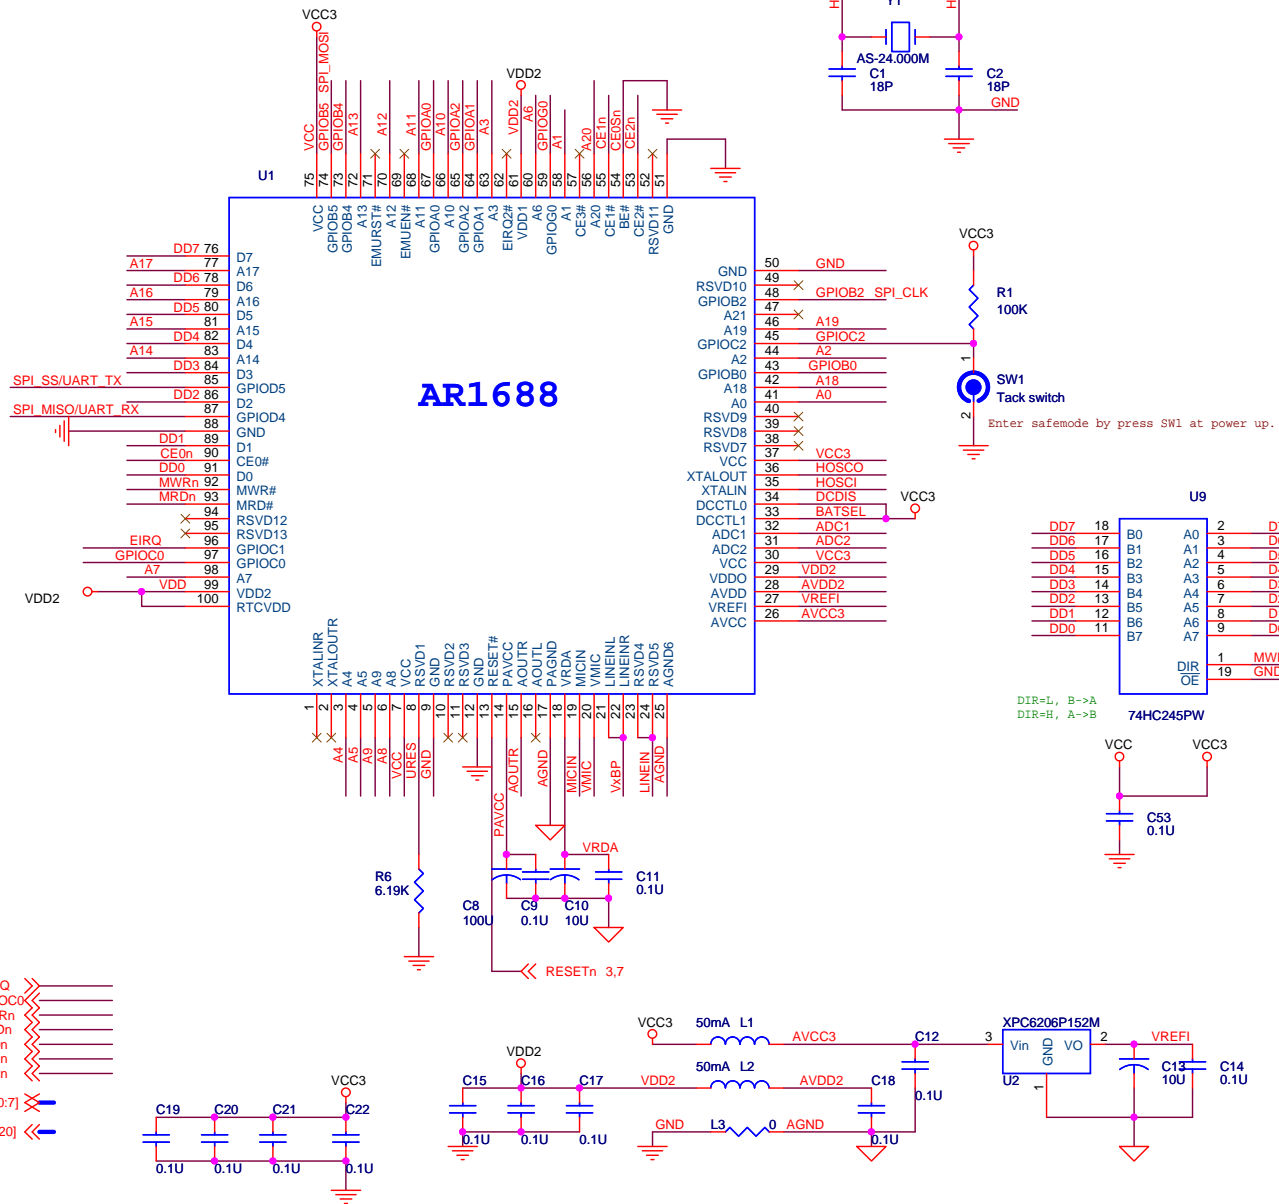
VCC3
Y1
AS-24.000M
C1 18P
C2 18P
GND
VDD2
U1
VCC GPIOB5 SPI_MOSI GPIOB4 A13 A12 A11 GPIOA0 A10 GPIOA2 GPIOA1 A3 VDD2 A6 GPIOG0 A1 A20 CE1n CE0Sn CE2n
75 74 73 72 71 70 69 68 67 66 65 64 63 62 61 60 59 58 57 56 55 54 53 52 51
VCC GPIOB5 GPIOB4 A13 EMURST# A12 EMUEN# A11 GPIOA0 A10 GPIOA2 GPIOA1 A3 EIRQ2# VDD1 A6 GPIOG0 A1 CE3# A20 CE1# BE# CE2# RSVD11 GND

AR1688

DD7 76 D7
A17 77 A17
DD6 78 D6
A16 79 A16
DD5 80 D5
A15 81 A15
DD4 82 D4
A14 83 A14
DD3 84 D3
SPI_SS/UART_TX 85 GPIOD5
DD2 86 D2
SPI_MISO/UART_RX 87 GPIOD4
88 GND
DD1 89 D1
CE0n 90 CE0#
DD0 91 D0
MWRn 92 MWR#
MRDn 93 MRD#
94 RSVD12
95 RSVD13
EIRQ 96 GPIOC1
GPIOC0 97 GPIOC0
A7 98 A7
VDD2 VDD 99 VDD2
100 RTCVDD

GND 50 GND
RSVD10 49
GPIOB2 48 GPIOB2 SPI_CLK
A21 47
A19 46 A19
GPIOC2 45 GPIOC2
A2 44 A2
GPIOB0 43 GPIOB0
A18 42 A18
A0 41 A0
40
RSVD9 39
RSVD8 38
RSVD7 37 VCC3
VCC 36 HOSCO
XTALOUT 35 HOSCI
XTALIN 34 DCDIS
DCCTL0 33 BATSEL
DCCTL1 32 ADC1
ADC1 31 ADC2
ADC2 30 VCC3
VCC 29 VDD2
VDDO 28 AVDD2
AVDD 27 VREFI
VREFI 26 AVCC3
AVCC

VCC3
R1 100K
SW1 Tack switch
Enter safemode by press SW1 at power up.
VCC3

XTALINR XTALOUTR A4 A5 A9 A8 VCC URES RSVD1 GND RSVD2 RSVD3 GND RESET# PAVCC AOUTR AOUTL PAGND VRDA MICIN VMIC LINEINL LINEINR RSVD4 RSVD5 AGND6
1 2 3 4 5 6 7 8 9 10 11 12 13 14 15 16 17 18 19 20 21 22 23 24 25
A4 A5 A9 A8 VCC URES GND PAVCC AOUTR AGND MICIN VMIC VxBP LINEIN AGND
VRDA
R6 6.19K
C8 100U
C9 0.1U
C10 10U
C11 0.1U
RESETn 3,7

U9
DD7 18 B0 A0 2
DD6 17 B1 A1 3
DD5 16 B2 A2 4
DD4 15 B3 A3 5
DD3 14 B4 A4 6
DD2 13 B5 A5 7
DD1 12 B6 A6 8
DD0 11 B7 A7 9
DIR 1 MWI
OE 19 GND
DIR=L, B->A
DIR=H, A->B
74HC245PW
VCC VCC3
C53 0.1U

Q
OC0
Rn
On
n
n
n
0:7]
20]

VCC3
C19 C20 C21 C22
0.1U 0.1U 0.1U 0.1U
VDD2
C15 C16 C17
0.1U 0.1U 0.1U
VCC3 50mA L1 AVCC3 C12
VDD2 50mA L2 AVDD2 C18
GND L3 0 AGND
0.1U 0.1U
XPC6206P152M
3 Vin GND VO 2
U2 1
VREFI
C13 10U
C14 0.1U